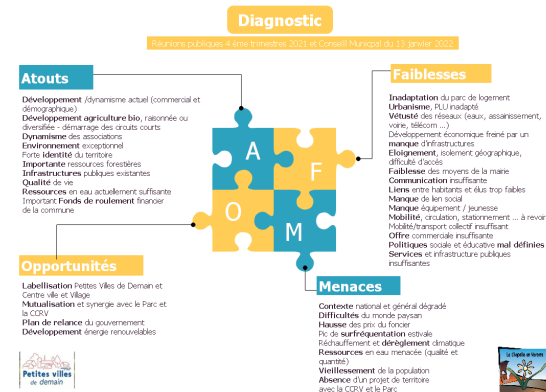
Diagnostic

Réunions publiques 4 ème trimestres 2021 et Conseil Municipal du 13 janvier 2022

Atouts

Développement /dynamisme actuel (commercial et démographique)
Développement agriculture bio, raisonnée ou diversifiée - démarrage des circuits courts
Dynamisme des associations
Environnement exceptionnel
Forte identité du territoire
Importante ressources forestières
Infrastructures publiques existantes
Qualité de vie
Ressources en eau actuellement suffisante
Important Fonds de roulement financier de la commune

Faiblesses

Inadaptation du parc de logement
Urbanisme, PLU inadapté
Vétusté des réseaux (eaux, assainissement, voirie, télécom ...)
Développement économique freiné par un manque d'infrastructures
Eloignement, isolement géographique, difficulté d'accès
Faiblesse des moyens de la mairie
Communication insuffisante
Liens entre habitants et élus trop faibles
Manque de lien social
Manque équipement / jeunesse
Mobilité, circulation, stationnement ... à revoir
Mobilité/transport collectif insuffisant
Offre commerciale insuffisante
Politiques sociale et éducative mal définies
Services et infrastructure publiques insuffisantes

A F O M

Opportunités

Labellisation Petites Villes de Demain et Centre ville et Village
Mutualisation et synergie avec le Parc et la CCRV
Plan de relance du gouvernement
Développement énergie renouvelables

Menaces

Contexte national et général dégradé
Difficultés du monde paysan
Hausse des prix du foncier
Pic de surfréquentation estivale
Réchauffement et dérèglement climatique
Ressources en eau menacée (qualité et quantité)
Vieillissement de la population
Absence d'un projet de territoire avec la CCRV et le Parc

Petites villes de demain

La Chapelle en Vercors